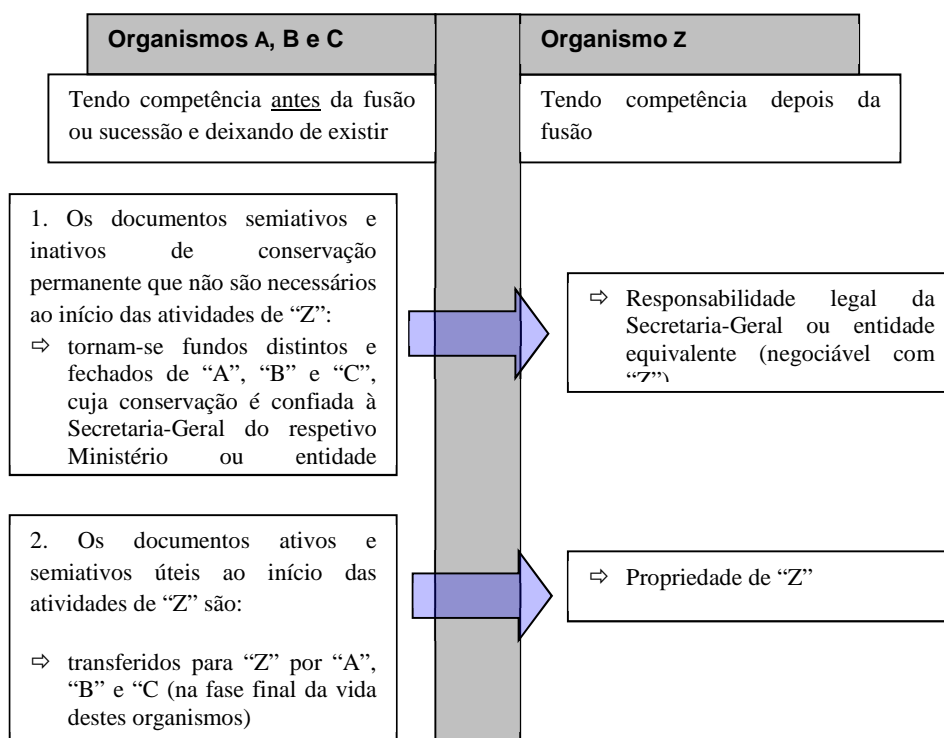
Organismos A, B e C

Organismo Z

Tendo competência antes da fusão ou sucessão e deixando de existir

Tendo competência depois da fusão

1. Os documentos semiativos e inativos de conservação permanente que não são necessários ao início das atividades de "Z":

⇨ tornam-se fundos distintos e fechados de "A", "B" e "C", cuja conservação é confiada à Secretaria-Geral do respetivo Ministério ou entidade

⇨ Responsabilidade legal da Secretaria-Geral ou entidade equivalente (negociável com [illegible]

2. Os documentos ativos e semiativos úteis ao início das atividades de "Z" são:

⇨ transferidos para "Z" por "A", "B" e "C (na fase final da vida destes organismos)

⇨ Propriedade de "Z"